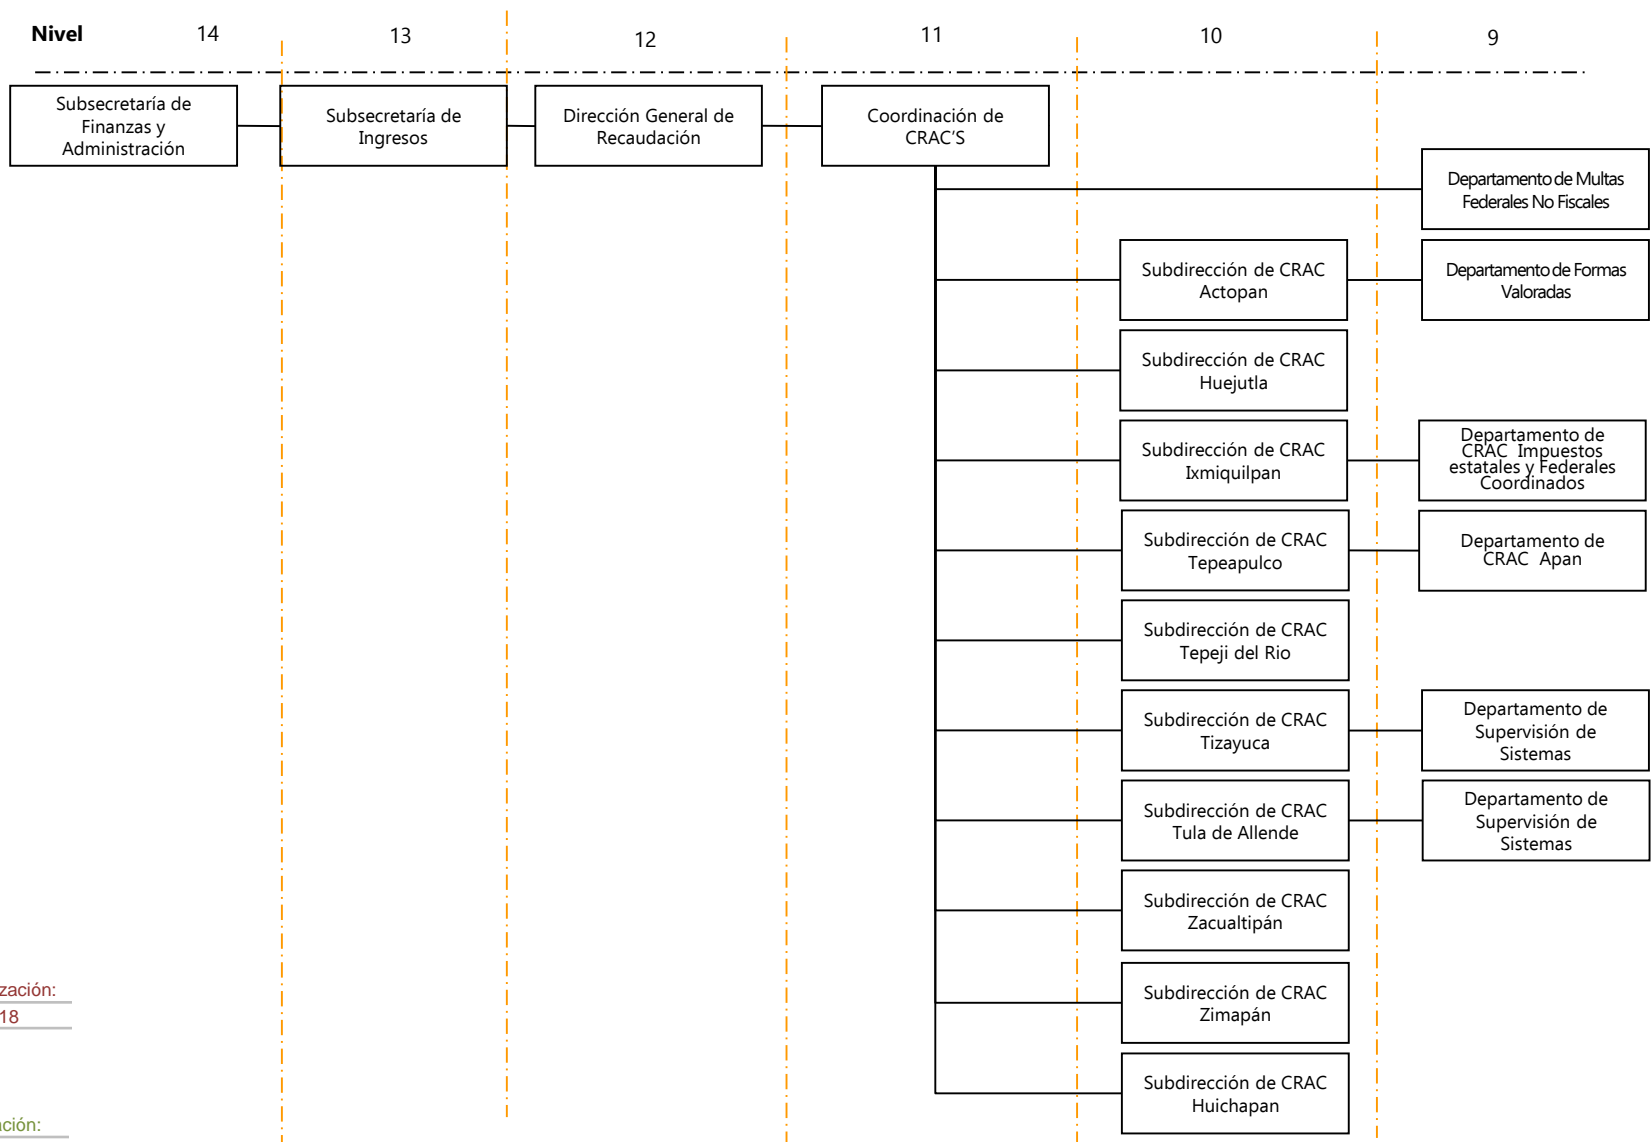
Nivel 14 13 12 11 10 9

Subsecretaría de Finanzas y Administración

Subsecretaría de Ingresos

Dirección General de Recaudación

Coordinación de CRAC'S

Departamento de Multas Federales No Fiscales

Subdirección de CRAC Actopan

Departamento de Formas Valoradas

Subdirección de CRAC Huejutla

Subdirección de CRAC Ixmiquilpan

Departamento de CRAC Impuestos estatales y Federales Coordinados

Subdirección de CRAC Tepeapulco

Departamento de CRAC Apan

Subdirección de CRAC Tepeji del Rio

Subdirección de CRAC Tizayuca

Departamento de Supervisión de Sistemas

Subdirección de CRAC Tula de Allende

Departamento de Supervisión de Sistemas

Subdirección de CRAC Zacualtipán

Subdirección de CRAC Zimapán

Subdirección de CRAC Huichapan

zación:
18

ción: